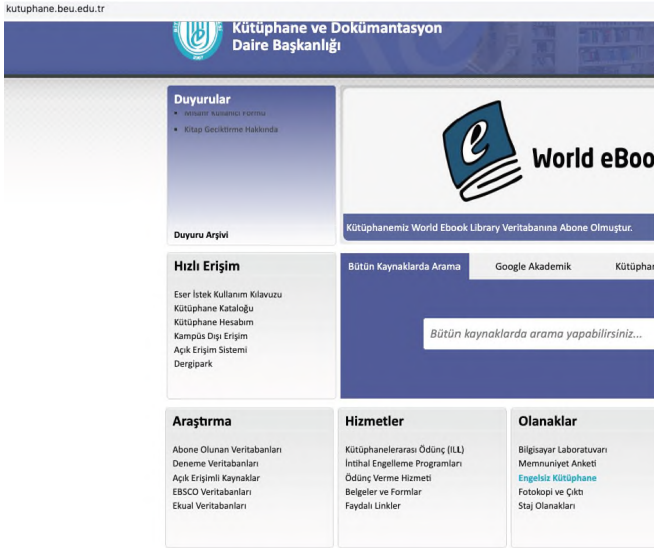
kutuphane.beu.edu.tr

Kütüphane ve Dokümantasyon Daire Başkanlığı

Duyurular

• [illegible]

• Kitap Geciktirme Hakkında

Duyuru Arşivi

World eBoo

Kütüphanemiz World Ebook Library Veritabanına Abone Olmuştur.

Hızlı Erişim

Eser İstek Kullanım Kılavuzu
Kütüphane Kataloğu
Kütüphane Hesabım
Kampüs Dışı Erişim
Açık Erişim Sistemi
Dergipark

Bütün Kaynaklarda Arama | Google Akademik | Kütüphan

Bütün kaynaklarda arama yapabilirsiniz...

Araştırma

Abone Olunan Veritabanları
Deneme Veritabanları
Açık Erişimli Kaynaklar
EBSCO Veritabanları
Ekual Veritabanları

Hizmetler

Kütüphanelerarası Ödünç (ILL)
İntihal Engelleme Programları
Ödünç Verme Hizmeti
Belgeler ve Formlar
Faydalı Linkler

Olanaklar

Bilgisayar Laboratuvarı
Memnuniyet Anketi
Engelsiz Kütüphane
Fotokopi ve Çıktı
Staj Olanakları